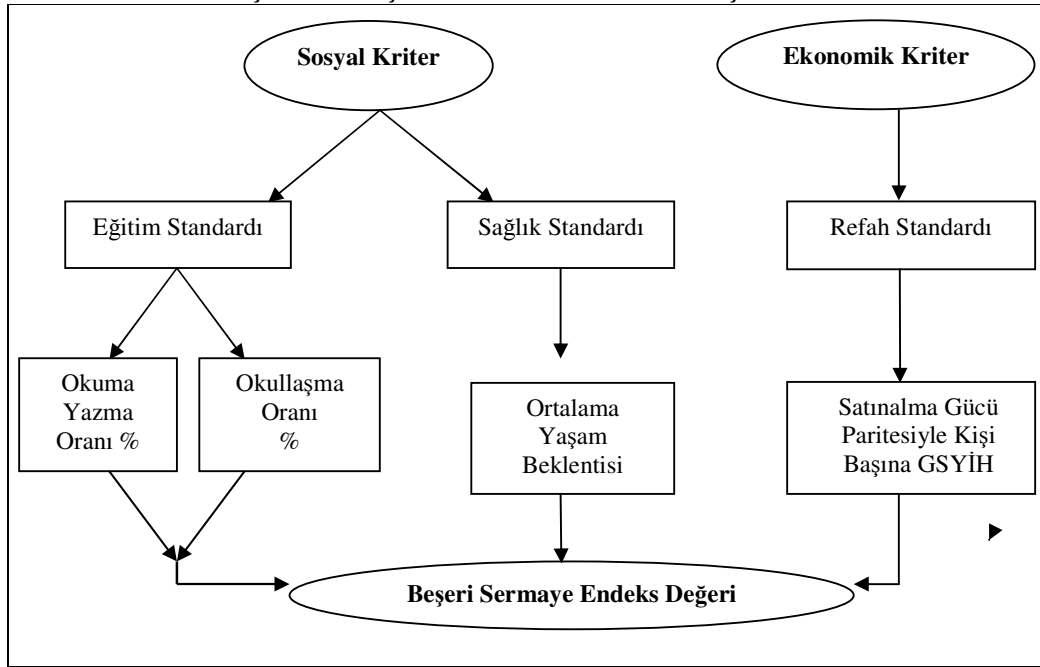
Sosyal Kriter

Ekonomik Kriter

Eğitim Standardı

Sağlık Standardı

Refah Standardı

Okuma Yazma Oranı %

Okullaşma Oranı %

Ortalama Yaşam Beklentisi

Satınalma Gücü Paritesiyle Kişi Başına GSYİH

Beşeri Sermaye Endeks Değeri